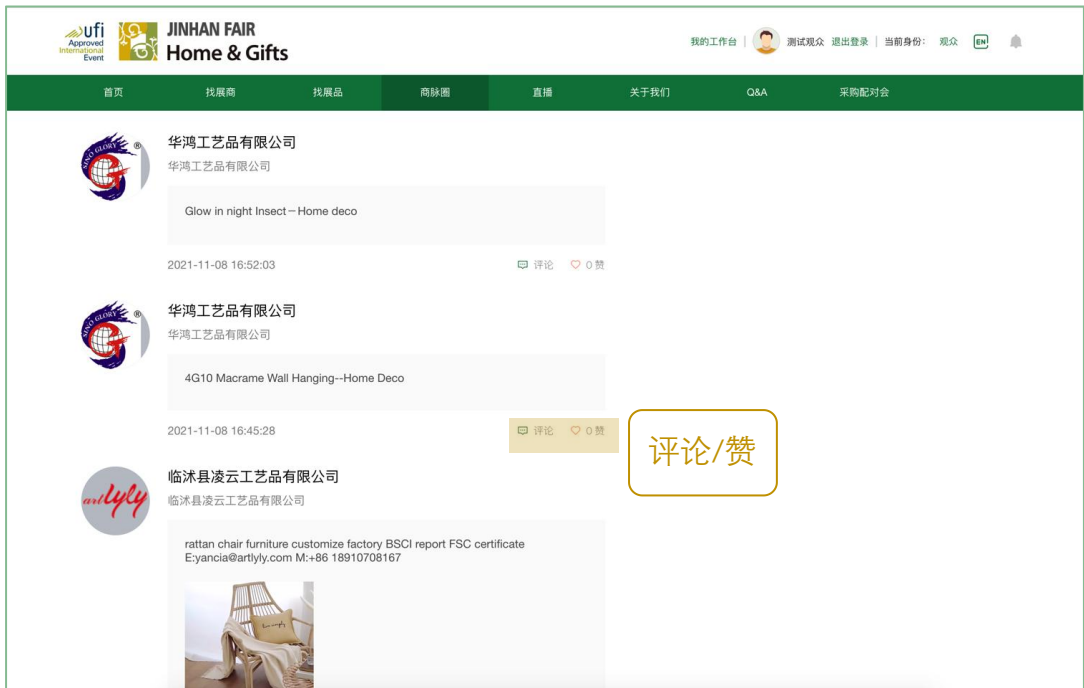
ufi Approved International Event

JINHAN FAIR
Home & Gifts

我的工作台 | 测试观众 退出登录 | 当前身份: 观众 EN

首页 找展商 找展品 商脉圈 直播 关于我们 Q&A 采购配对会

SINO GLORY

华鸿工艺品有限公司
华鸿工艺品有限公司

Glow in night Insect－Home deco

2021-11-08 16:52:03 评论 0 赞

SINO GLORY

华鸿工艺品有限公司
华鸿工艺品有限公司

4G10 Macrame Wall Hanging--Home Deco

2021-11-08 16:45:28 评论 0 赞

评论/赞

artlyly

临沭县凌云工艺品有限公司
临沭县凌云工艺品有限公司

rattan chair furniture customize factory BSCI report FSC certificate
E:yancia@artlyly.com M:+86 18910708167